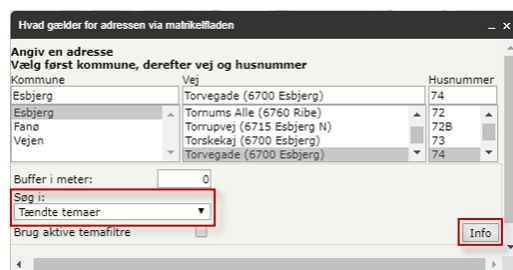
Hvad gælder for adressen via matrikelfladen

Angiv en adresse
Vælg først kommune, derefter vej og husnummer

Kommune
Esbjerg
Esbjerg
Fanø
Vejen

Vej
Torvegade (6700 Esbjerg)
Tornums Alle (6760 Ribe)
Torrupvej (6715 Esbjerg N)
Torskekaj (6700 Esbjerg)
Torvegade (6700 Esbjerg)

Husnummer
74
72
72B
73
74

Buffer i meter: 0

Søg i:
Tændte temaer

Brug aktive temafiltre

Info